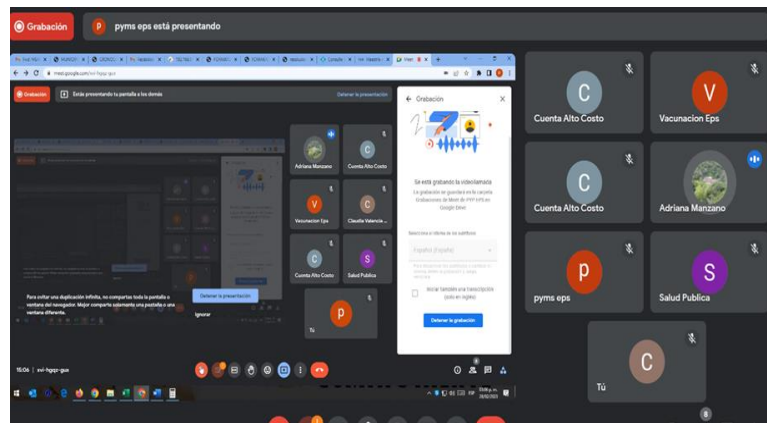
Grabación

P pyms eps está presentando

meet.google.com/xvi-hgqz-gus

Grabación

Estás presentando tu pantalla a los demás

Detener la presentación

Grabación

Se está grabando la videollamada

Detener la grabación

Adriana Manzano

Cuenta Alto Costo

Vacunacion Eps

Claudia Valencia

Cuenta Alto Costo

Salud Publica

Tú

Para evitar una duplicación infinita, no compartas toda la pantalla o ventana del navegador. Mejor comparte solamente una pestaña o una ventana diferente.

Detener la presentación

Ignorar

15:06 | xvi-hgqz-gus

Cuenta Alto Costo

Vacunacion Eps

Cuenta Alto Costo

Adriana Manzano

pyms eps

Salud Publica

Tú

C

V

C

P

S

C